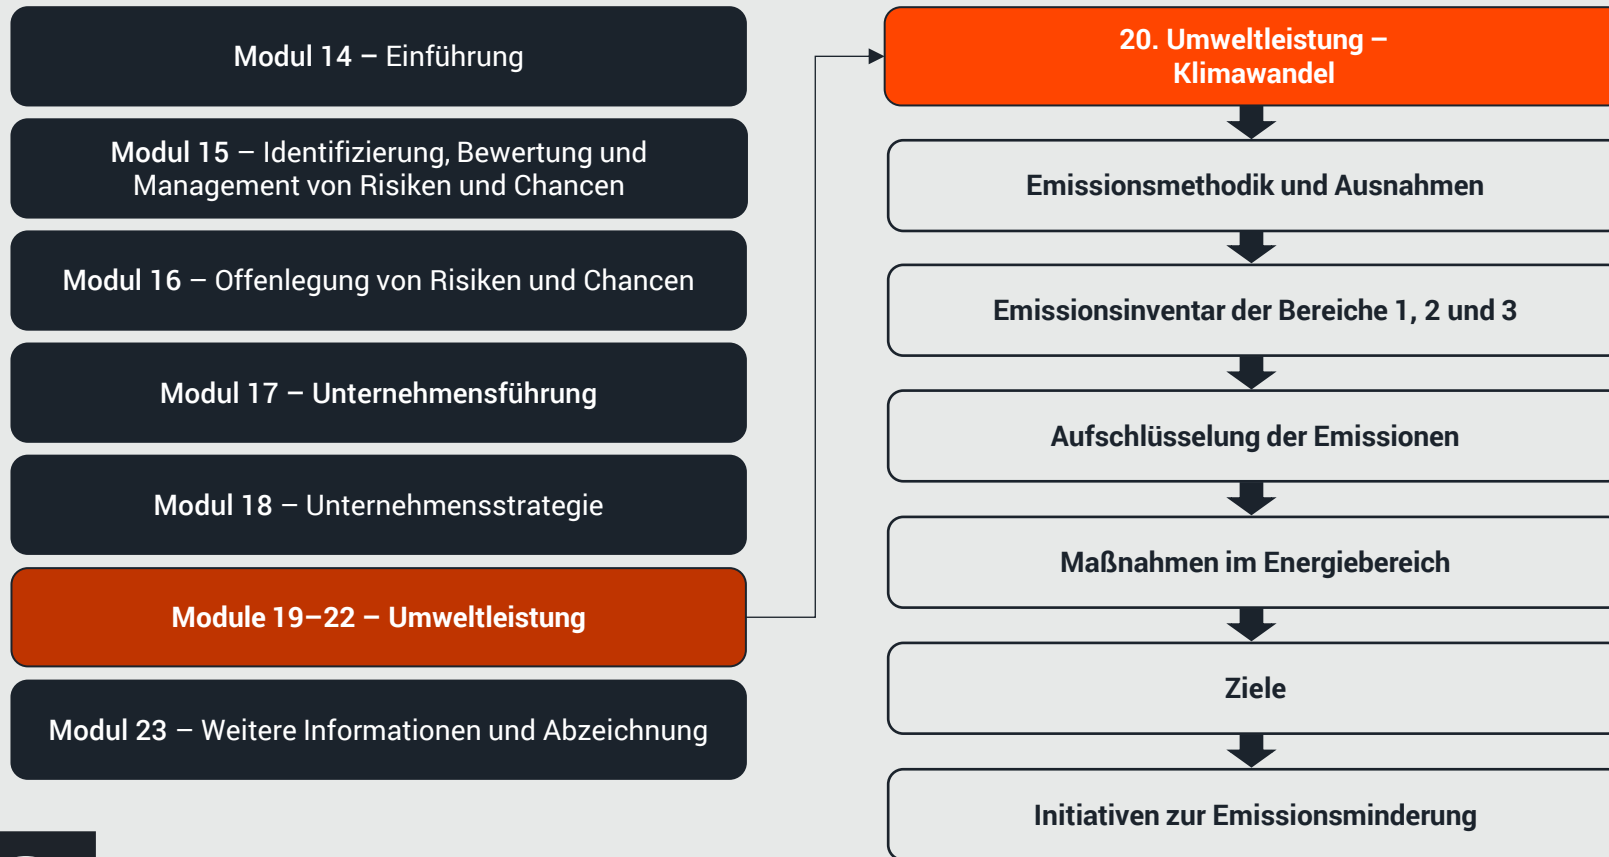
Modul 14 – Einführung

Modul 15 – Identifizierung, Bewertung und Management von Risiken und Chancen

Modul 16 – Offenlegung von Risiken und Chancen

Modul 17 – Unternehmensführung

Modul 18 – Unternehmensstrategie

Module 19–22 – Umweltleistung

Modul 23 – Weitere Informationen und Abzeichnung

20. Umweltleistung – Klimawandel

Emissionsmethodik und Ausnahmen

Emissionsinventar der Bereiche 1, 2 und 3

Aufschlüsselung der Emissionen

Maßnahmen im Energiebereich

Ziele

Initiativen zur Emissionsminderung